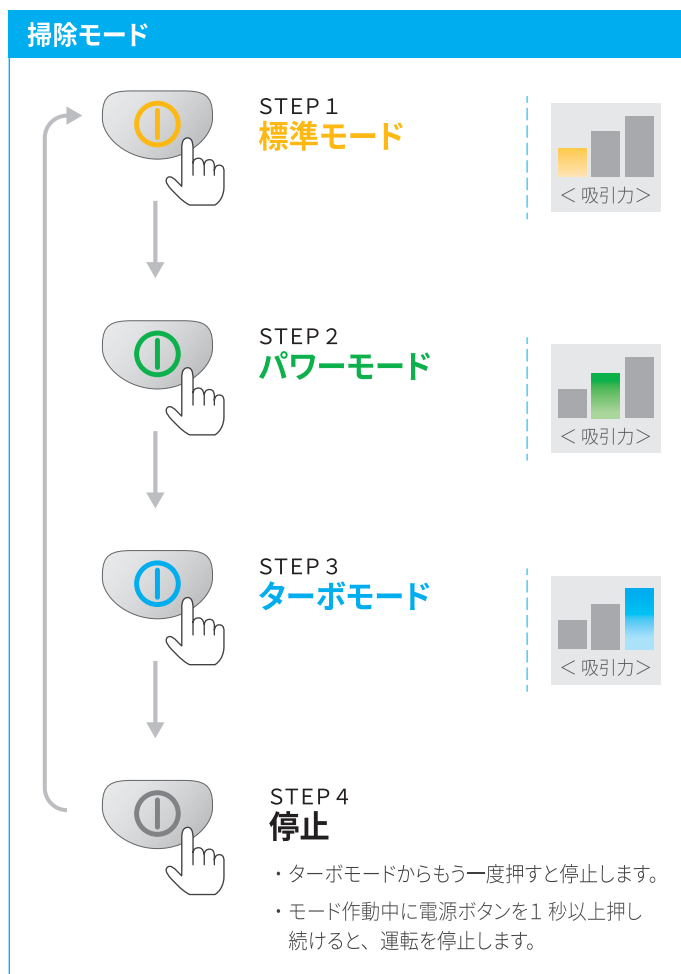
掃除モード

STEP 1
標準モード

＜吸引力＞

STEP 2
パワーモード

＜吸引力＞

STEP 3
ターボモード

＜吸引力＞

STEP 4
停止

・ターボモードからもう一度押すと停止します。

・モード作動中に電源ボタンを1 秒以上押し続けると、運転を停止します。